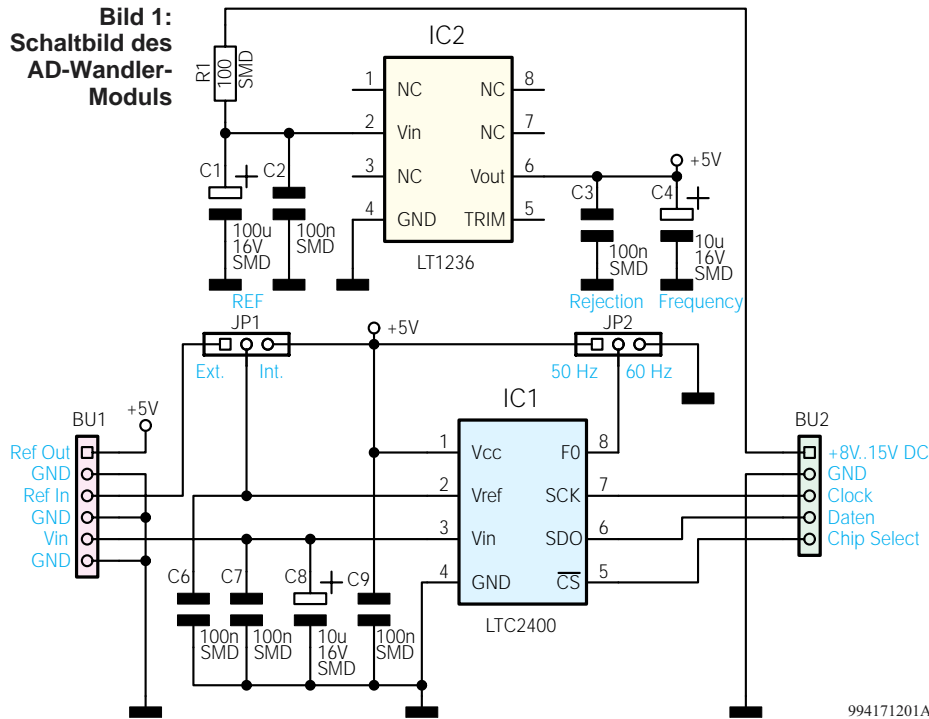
Bild 1: Schaltbild des AD-Wandler-Moduls

R1 100 SMD

IC2

1 NC
2 Vin
3 NC
4 GND
8 NC
7 NC
6 Vout
5 TRIM

LT1236

C1 C2
100u 16V SMD
100n SMD

C3 C4
+5V
100n SMD
10u 16V SMD

REF
JP1
Ext. Int.

+5V

Rejection Frequency
JP2
50 Hz 60 Hz

BU1
+5V
Ref Out
GND
Ref In
GND
Vin
GND

IC1
1 Vcc
2 Vref
3 Vin
4 GND
8 F0
7 SCK
6 SDO
5 $\overline{CS}$

LTC2400

C6 C7 C8 C9
100n SMD
100n SMD
10u 16V SMD
100n SMD

BU2
+8V..15V DC
GND
Clock
Daten
Chip Select

994171201A